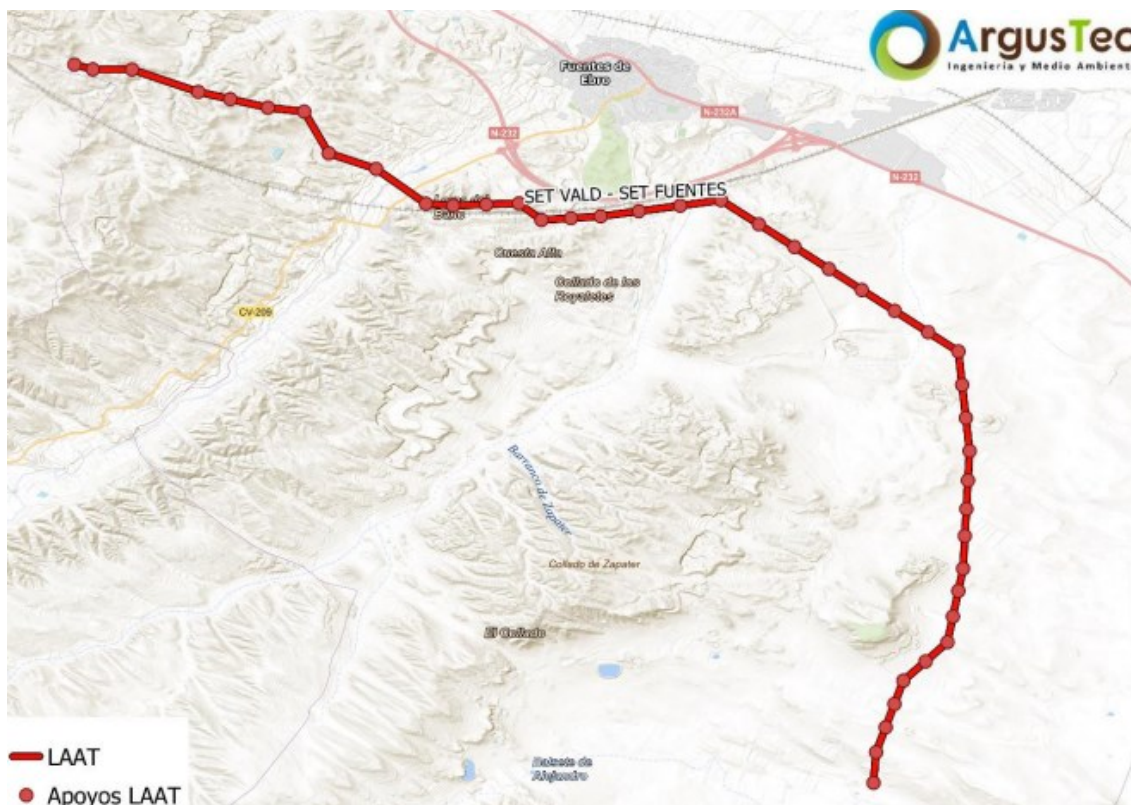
ArgusTec
Ingeniería y Medio Ambiente

Fuentes de Ebro
N-232
N-232A
N-232
A-68
SET VALD - SET FUENTES
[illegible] Ebro
Cuesta Alta
Collado de los Royales
CV-209
Barranco de Zapater
Collado de Zapater
El Collado
Balsete de Alejandro

LAAT
Apoyos LAAT